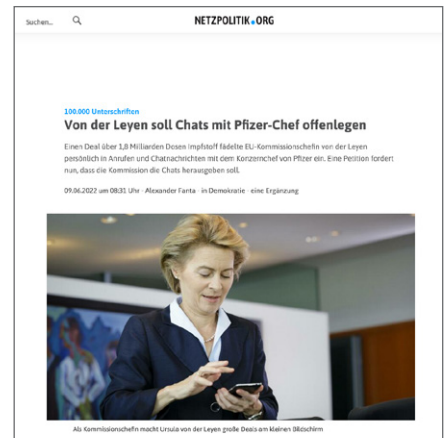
Suchen... NETZPOLITIK.ORG

100.000 Unterschriften

Von der Leyen soll Chats mit Pfizer-Chef offenlegen

Einen Deal über 1,8 Milliarden Dosen Impfstoff fädelte EU-Kommissionschefin von der Leyen persönlich in Anrufen und Chatnachrichten mit dem Konzernchef von Pfizer ein. Eine Petition fordert nun, dass die Kommission die Chats herausgeben soll.

09.06.2022 um 08:31 Uhr · Alexander Fanta · in Demokratie · eine Ergänzung

Als Kommissionschefin macht Ursula von der Leyen große Deals am kleinen Bildschirm